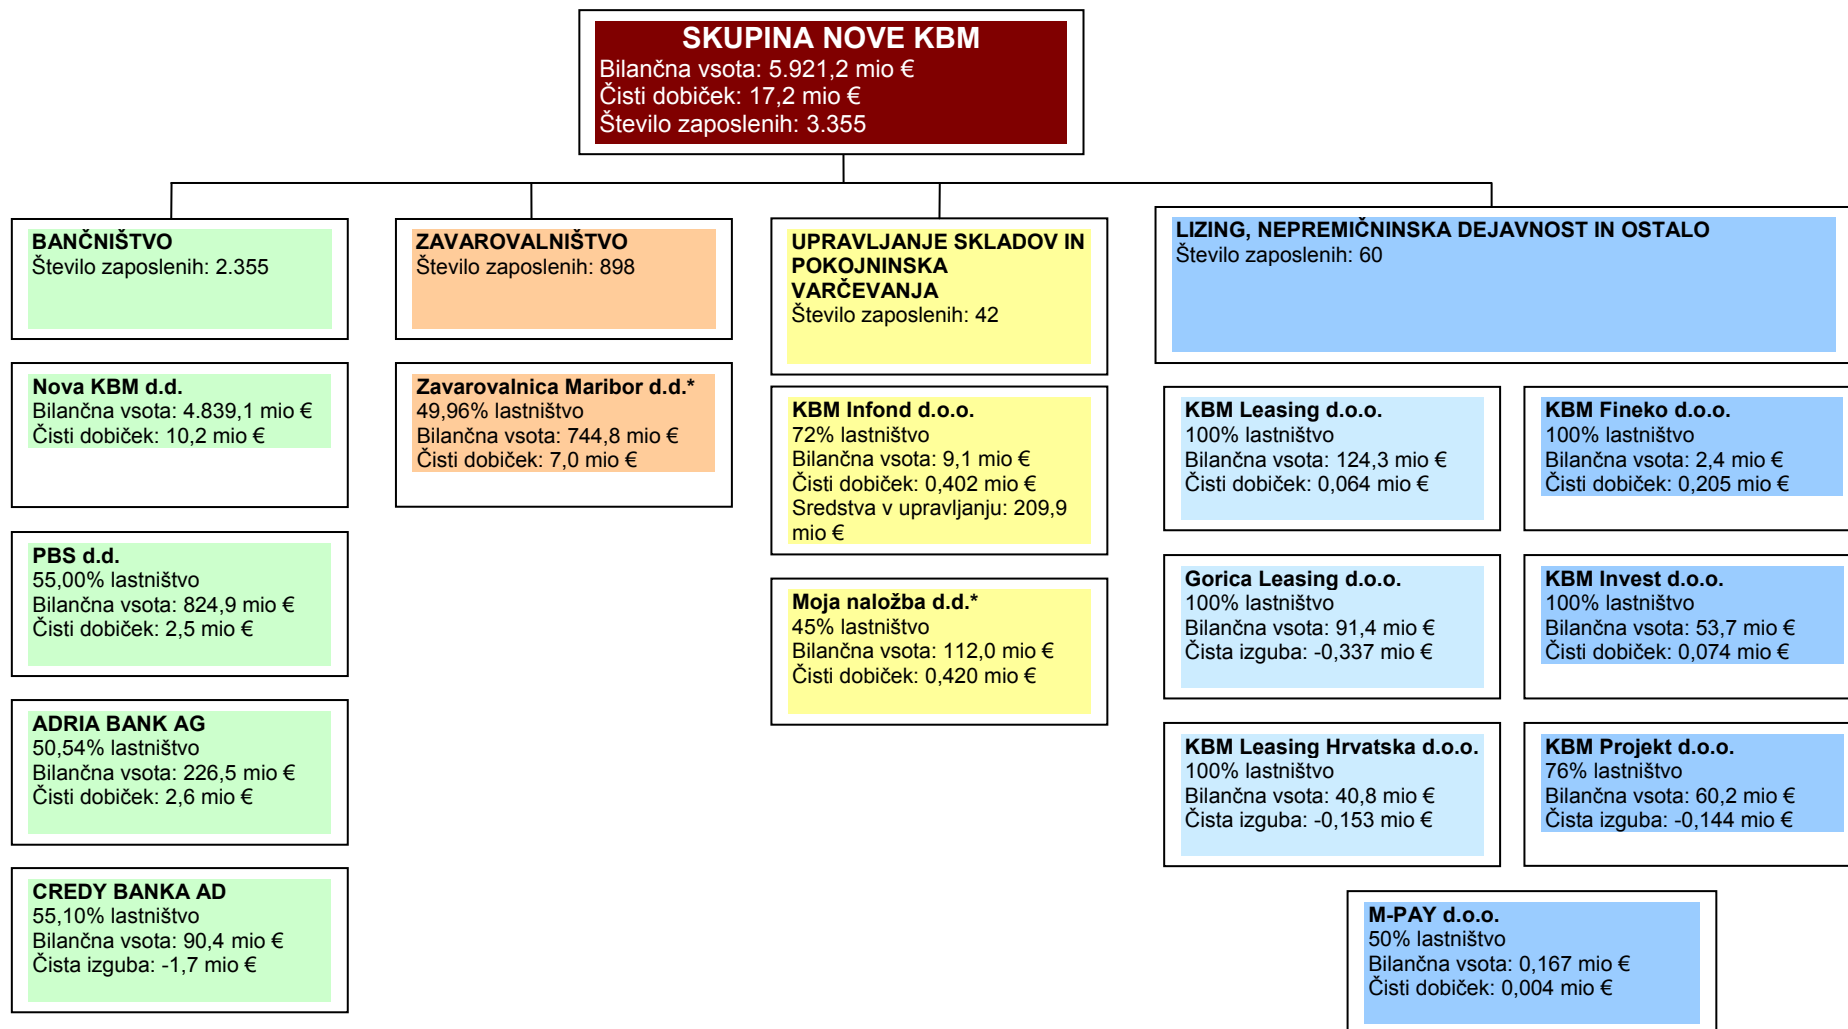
SKUPINA NOVE KBM
Bilančna vsota: 5.921,2 mio €
Čisti dobiček: 17,2 mio €
Število zaposlenih: 3.355

BANČNIŠTVO
Število zaposlenih: 2.355

Nova KBM d.d.
Bilančna vsota: 4.839,1 mio €
Čisti dobiček: 10,2 mio €

PBS d.d.
55,00% lastništvo
Bilančna vsota: 824,9 mio €
Čisti dobiček: 2,5 mio €

ADRIA BANK AG
50,54% lastništvo
Bilančna vsota: 226,5 mio €
Čisti dobiček: 2,6 mio €

CREDY BANKA AD
55,10% lastništvo
Bilančna vsota: 90,4 mio €
Čista izguba: -1,7 mio €

ZAVAROVALNIŠTVO
Število zaposlenih: 898

Zavarovalnica Maribor d.d.*
49,96% lastništvo
Bilančna vsota: 744,8 mio €
Čisti dobiček: 7,0 mio €

UPRAVLJANJE SKLADOV IN POKOJNINSKA VARČEVANJA
Število zaposlenih: 42

KBM Infond d.o.o.
72% lastništvo
Bilančna vsota: 9,1 mio €
Čisti dobiček: 0,402 mio €
Sredstva v upravljanju: 209,9 mio €

Moja naložba d.d.*
45% lastništvo
Bilančna vsota: 112,0 mio €
Čisti dobiček: 0,420 mio €

LIZING, NEPREMIČNINSKA DEJAVNOST IN OSTALO
Število zaposlenih: 60

KBM Leasing d.o.o.
100% lastništvo
Bilančna vsota: 124,3 mio €
Čisti dobiček: 0,064 mio €

KBM Fineko d.o.o.
100% lastništvo
Bilančna vsota: 2,4 mio €
Čisti dobiček: 0,205 mio €

Gorica Leasing d.o.o.
100% lastništvo
Bilančna vsota: 91,4 mio €
Čista izguba: -0,337 mio €

KBM Invest d.o.o.
100% lastništvo
Bilančna vsota: 53,7 mio €
Čisti dobiček: 0,074 mio €

KBM Leasing Hrvatska d.o.o.
100% lastništvo
Bilančna vsota: 40,8 mio €
Čista izguba: -0,153 mio €

KBM Projekt d.o.o.
76% lastništvo
Bilančna vsota: 60,2 mio €
Čista izguba: -0,144 mio €

M-PAY d.o.o.
50% lastništvo
Bilančna vsota: 0,167 mio €
Čisti dobiček: 0,004 mio €